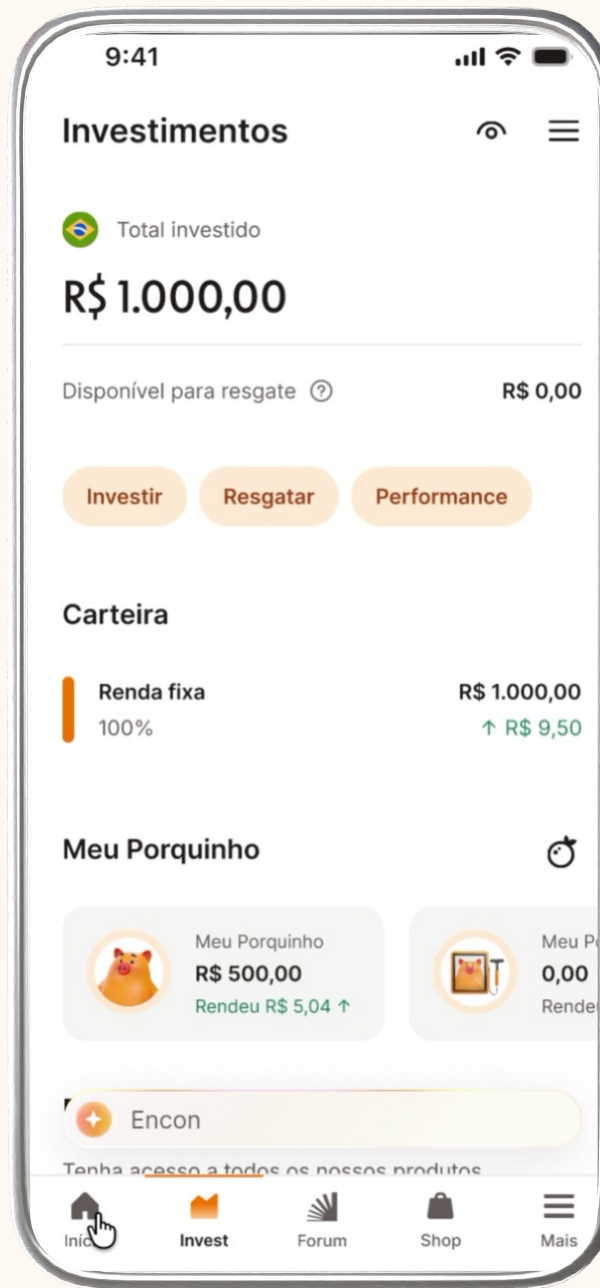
9:41

Investimentos

Total investido

R$ 1.000,00

Disponível para resgate ⓘ R$ 0,00

Investir Resgatar Performance

Carteira

Renda fixa
100%
R$ 1.000,00
↑ R$ 9,50

Meu Porquinho

Meu Porquinho
R$ 500,00
Rendeu R$ 5,04 ↑

Meu P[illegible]
0,00
Rende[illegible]

Encon

Tenha acesso a todos os nossos produtos

Iníc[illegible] Invest Forum Shop Mais